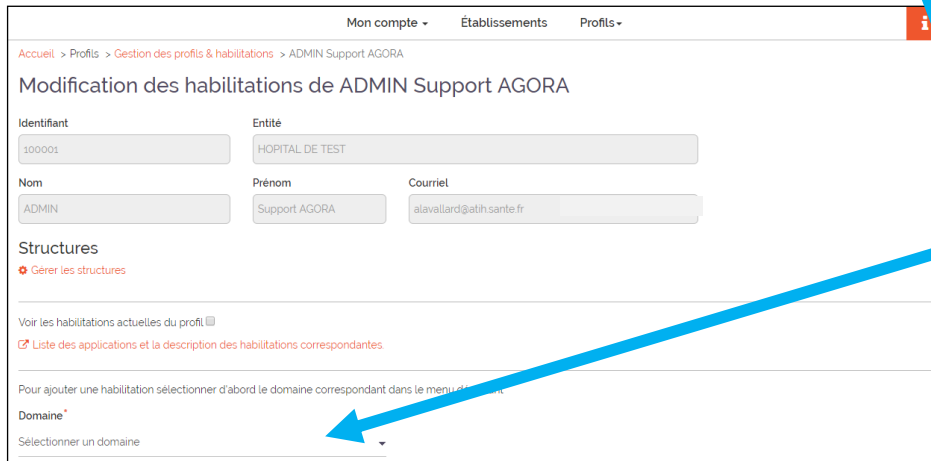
Mon compte ▾ Établissements Profils ▾

Accueil > Profils > Gestion des profils & habilitations > ADMIN Support AGORA

Modification des habilitations de ADMIN Support AGORA

Identifiant
100001

Entité
HOPITAL DE TEST

Nom
ADMIN

Prénom
Support AGORA

Courriel
alavallard@atih.sante.fr

Structures
Gérer les structures

Voir les habilitations actuelles du profil

Liste des applications et la description des habilitations correspondantes.

Pour ajouter une habilitation sélectionner d'abord le domaine correspondant dans le menu d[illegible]

Domaine*
Sélectionner un domaine